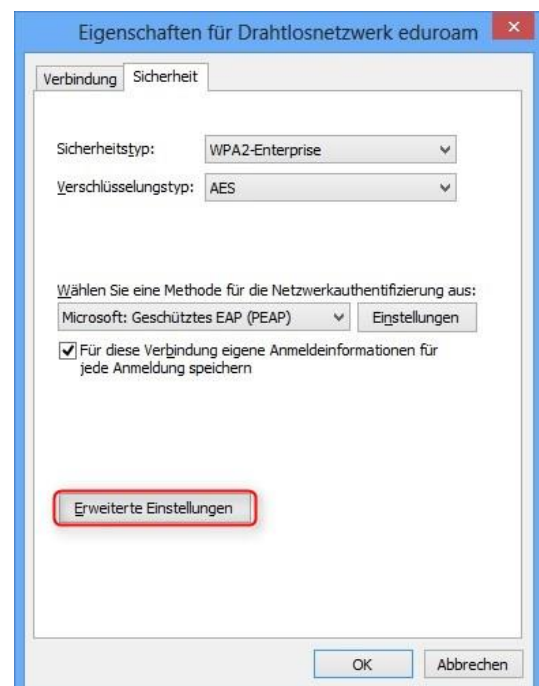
Eigenschaften für Drahtlosnetzwerk eduroam

×

Verbindung

Sicherheit

Sicherheitstyp:

WPA2-Enterprise

Verschlüsselungstyp:

AES

Wählen Sie eine Methode für die Netzwerkauthentifizierung aus:

Microsoft: Geschütztes EAP (PEAP)

Einstellungen

Für diese Verbindung eigene Anmeldeinformationen für jede Anmeldung speichern

Erweiterte Einstellungen

OK

Abbrechen